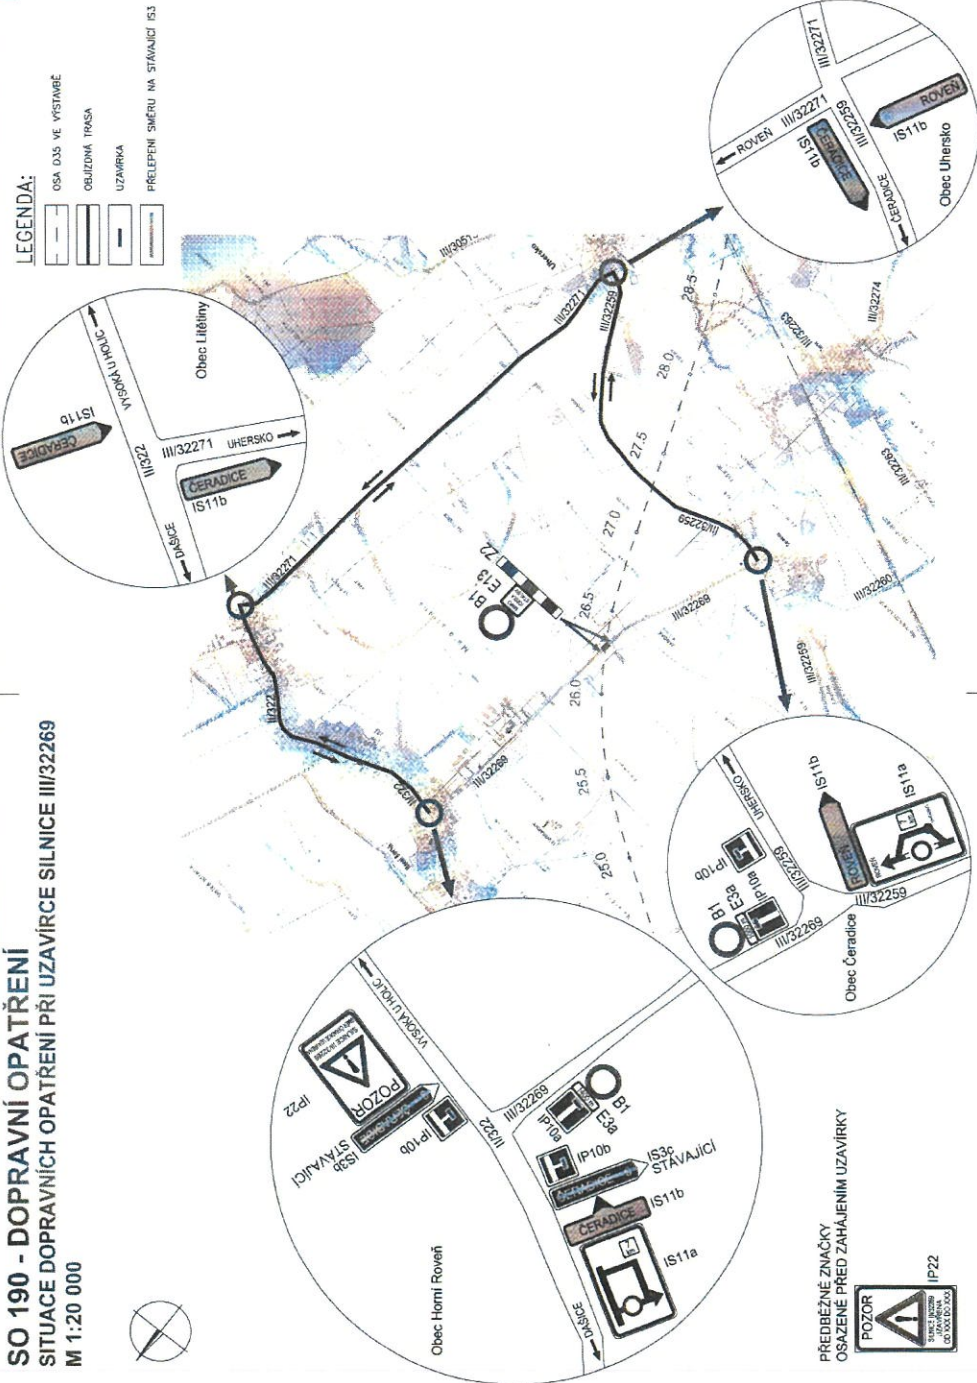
SO 190 - DOPRAVNÍ OPATŘENÍ
SITUACE DOPRAVNÍCH OPATŘENÍ PŘI UZAVÍRCE SILNICE III/32269
M 1:20 000

LEGENDA:
OSA D35 VE VÝSTAVBĚ
OBJÍZDNÁ TRASA
UZAVÍRKA
PŘELEPENÍ SMĚRU NA STÁVAJÍCÍ IS3

Obec Litětiny
VYSOKÁ U HOLIC
IS11b
ČERADICE
III/322
III/32271
UHERSKO
ČERADICE
IS11b
DAŠICE

ROVEŇ
III/32271
III/32271
IS11b
ČERADICE
III/32259
ROVEŇ
IS11b
ČERADICE
Obec Uhersko

III/32271
III/32259
III/32271
III/32263
III/32274
III/32269
III/32259
III/32260
III/32269
III/32268
II/322
II/322
III/3051
Uhersko
28.5
28.0
27.5
27.0
26.5
26.0
25.5
25.0
B1
E13
Z2

UHERSKO
IS11b
IS11a
IP10b
IP10a
B1
E3a
III/32259
III/32269
ROVEŇ
Obec Čeradice

VYSOKÁ U HOLIC
IP22
POZOR
IS3b
STÁVAJÍCÍ
IP10b
II/322
III/32269
B1
E3a
IP10a
IP10b
IS3c
STÁVAJÍCÍ
ČERADICE
IS11b
ČERADICE
IS11a
DAŠICE
Obec Horní Roveň

PŘEDBĚŽNÉ ZNAČKY
OSAZENÉ PŘED ZAHÁJENÍM UZAVÍRKY
POZOR
IP22